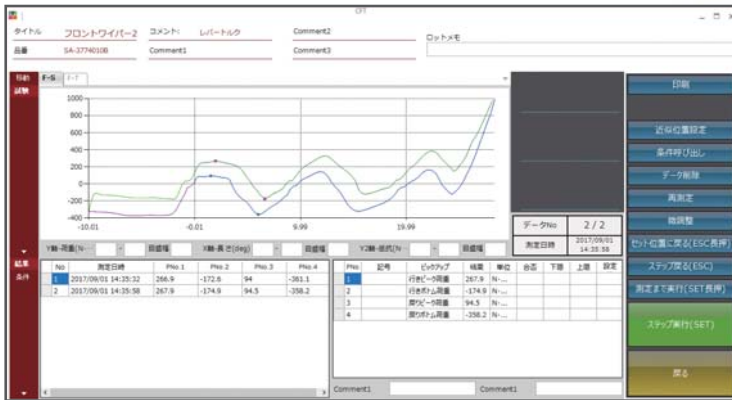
CFT

タイトル　フロントワイパー2　コメント:　レバートルク　Comment2
品番　SA-3774010B　Comment1　Comment3
ロットメモ

F-S　F-T

1000
800
600
400
200
0
-200
-400
-10.01　-0.01　9.99　19.99

データNo　2 / 2
測定日時　2017/09/01 14:35:58

Y軸-荷重(N-…　目盛幅　X軸-長さ(deg)　目盛幅　Y2軸-荷重(N…　目盛幅

| No | 測定日時 | PNo.1 | PNo.2 | PNo.3 | PNo.4 |
|---|---|---|---|---|---|
| 1 | 2017/09/01 14:35:32 | 266.9 | -172.6 | 94 | -361.5 |
| 2 | 2017/09/01 14:35:58 | 267.9 | -174.9 | 94.5 | -358.2 |

| PNo | 記号 | ピックアップ | 結果 | 単位 | 合否 | 下限 | 上限 | 設定 |
|---|---|---|---|---|---|---|---|---|
| 1 | | 行きピーク荷重 | 267.9 | N-... | | | | |
| 2 | | 行きボトム荷重 | -174.9 | N-... | | | | |
| 3 | | 戻りピーク荷重 | 94.5 | N-... | | | | |
| 4 | | 戻りボトム荷重 | -358.2 | N-... | | | | |

Comment1　Comment1

印刷
近似位置設定
条件呼び出し
データ削除
再測定
微調整
セット位置に戻る(ESC長押)
ステップ戻る(ESC)
測定まで実行(SET長押)
ステップ実行(SET)
戻る